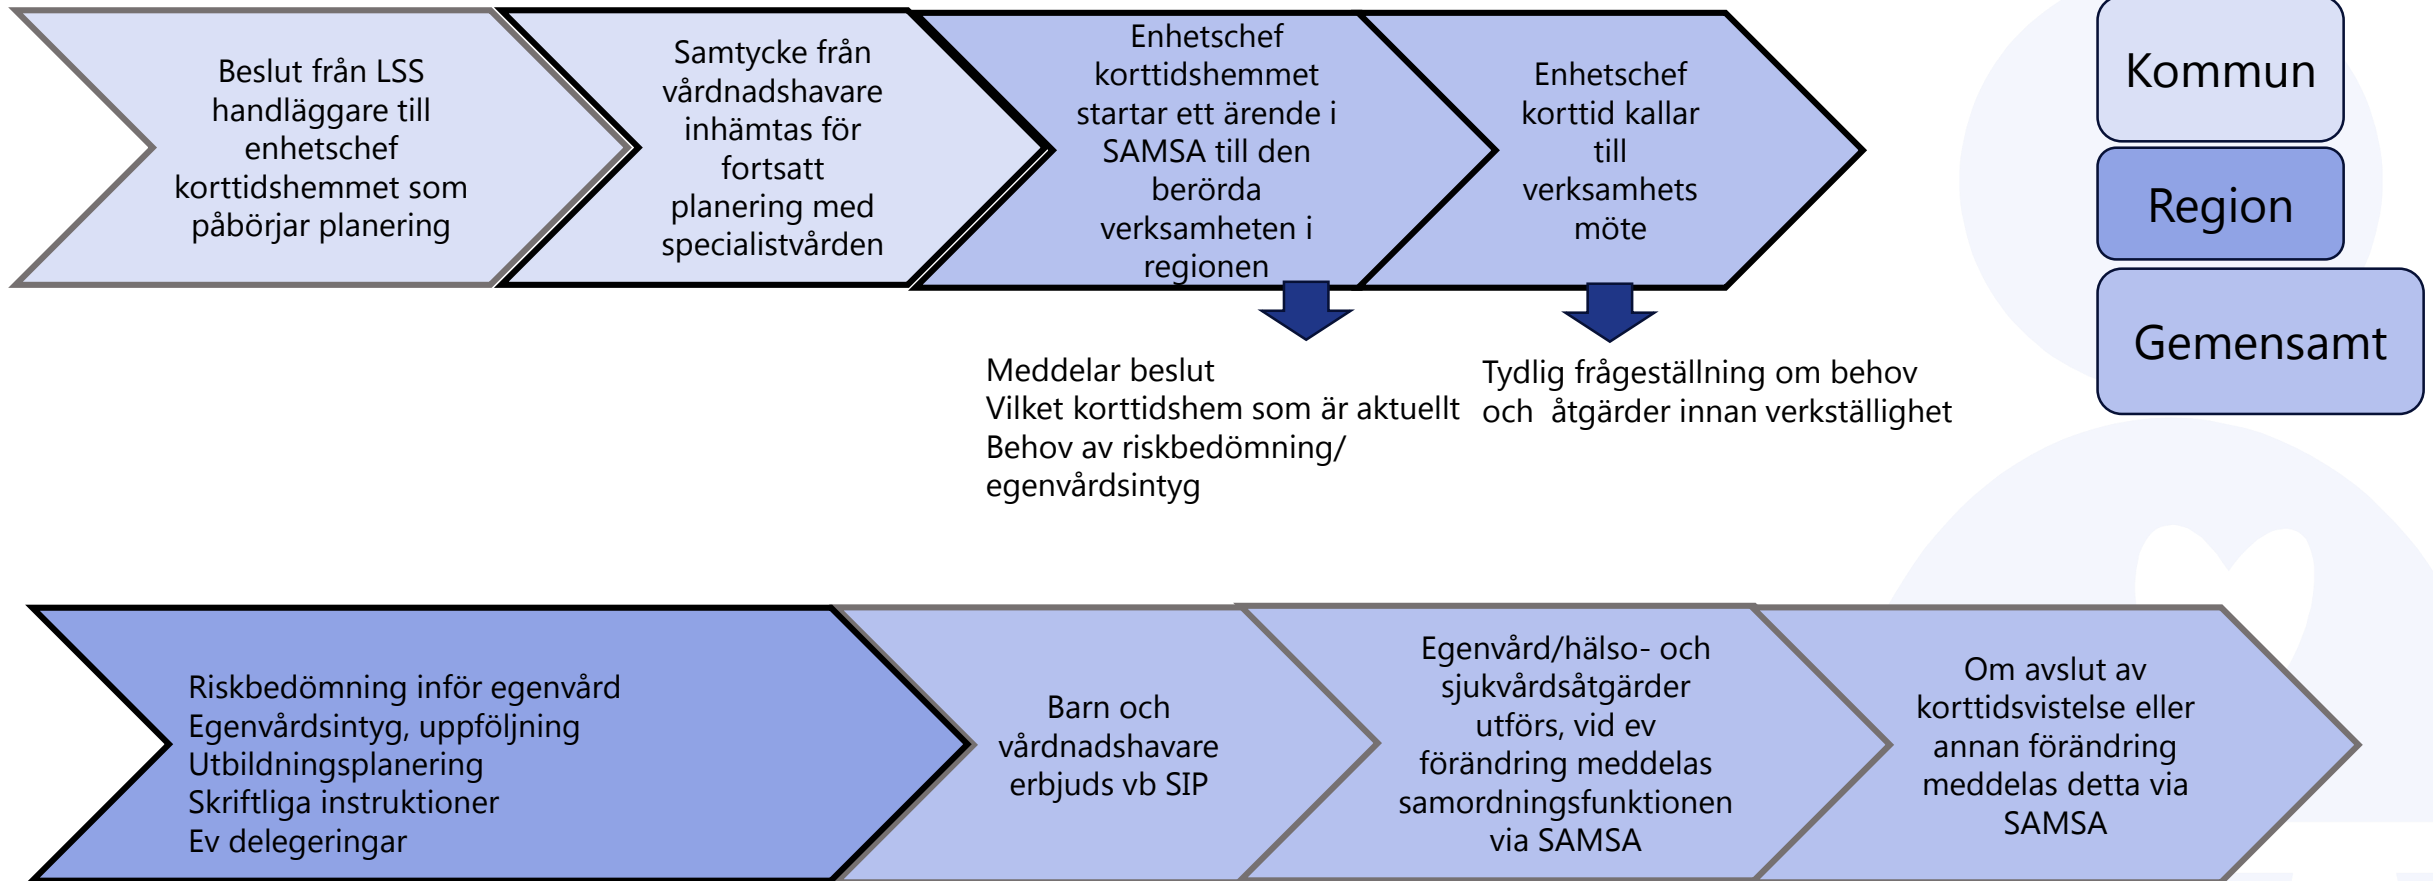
Beslut från LSS handläggare till enhetschef korttidshemmet som påbörjar planering

Samtycke från vårdnadshavare inhämtas för fortsatt planering med specialistvården

Enhetschef korttidshemmet startar ett ärende i SAMSA till den berörda verksamheten i regionen

Enhetschef korttid kallar till verksamhets möte

Kommun

Region

Gemensamt

Meddelar beslut
Vilket korttidshem som är aktuellt
Behov av riskbedömning/ egenvårdsintyg

Tydlig frågeställning om behov och åtgärder innan verkställighet

Riskbedömning inför egenvård
Egenvårdsintyg, uppföljning
Utbildningsplanering
Skriftliga instruktioner
Ev delegeringar

Barn och vårdnadshavare erbjuds vb SIP

Egenvård/hälso- och sjukvårdsåtgärder utförs, vid ev förändring meddelas samordningsfunktionen via SAMSA

Om avslut av korttidsvistelse eller annan förändring meddelas detta via SAMSA